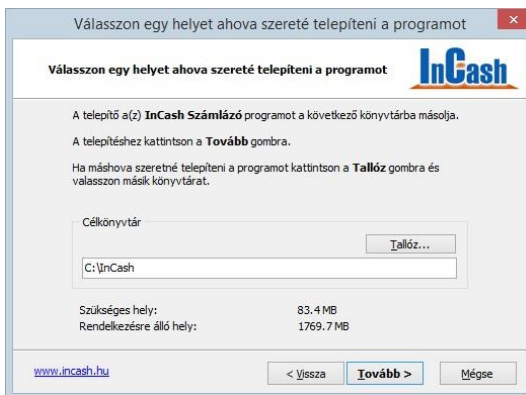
Válasszon egy helyet ahova szereté telepíteni a programot

Válasszon egy helyet ahova szereté telepíteni a programot

InCash

A telepítő a(z) **InCash Számlázó** programot a következő könyvtárba másolja.

A telepítéshez kattintson a **Tovább** gombra.

Ha máshova szeretné telepíteni a programot kattintson a **Tallóz** gombra és valasszon másik könyvtárat.

Célkönyvtár

Tallóz...

C:\InCash

Szükséges hely: 83.4 MB
Rendelkezésre álló hely: 1769.7 MB

www.incash.hu

< Vissza

Tovább >

Mégse